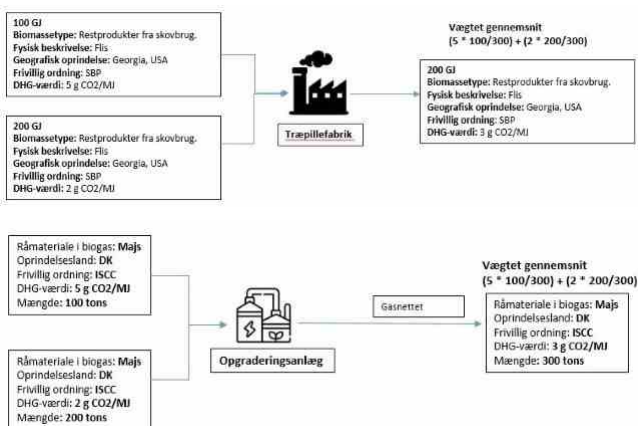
100 GJ
Biomassetype: Restprodukter fra skovbrug.
Fysisk beskrivelse: Flis
Geografisk oprindelse: Georgia, USA
Frivillig ordning: SBP
DHG-værdi: 5 g CO2/MJ

200 GJ
Biomassetype: Restprodukter fra skovbrug.
Fysisk beskrivelse: Flis
Geografisk oprindelse: Georgia, USA
Frivillig ordning: SBP
DHG-værdi: 2 g CO2/MJ

Træpillefabrik

Vægtet gennemsnit
(5 * 100/300) + (2 * 200/300)

200 GJ
Biomassetype: Restprodukter fra skovbrug.
Fysisk beskrivelse: Flis
Geografisk oprindelse: Georgia, USA
Frivillig ordning: SBP
DHG-værdi: 3 g CO2/MJ

Råmateriale i biogas: Majs
Oprindelsesland: DK
Frivillig ordning: ISCC
DHG-værdi: 5 g CO2/MJ
Mængde: 100 tons

Råmateriale i biogas: Majs
Oprindelsesland: DK
Frivillig ordning: ISCC
DHG-værdi: 2 g CO2/MJ
Mængde: 200 tons

Opgraderingsanlæg

Gasnettet

Vægtet gennemsnit
(5 * 100/300) + (2 * 200/300)

Råmateriale i biogas: Majs
Oprindelsesland: DK
Frivillig ordning: ISCC
DHG-værdi: 3 g CO2/MJ
Mængde: 300 tons